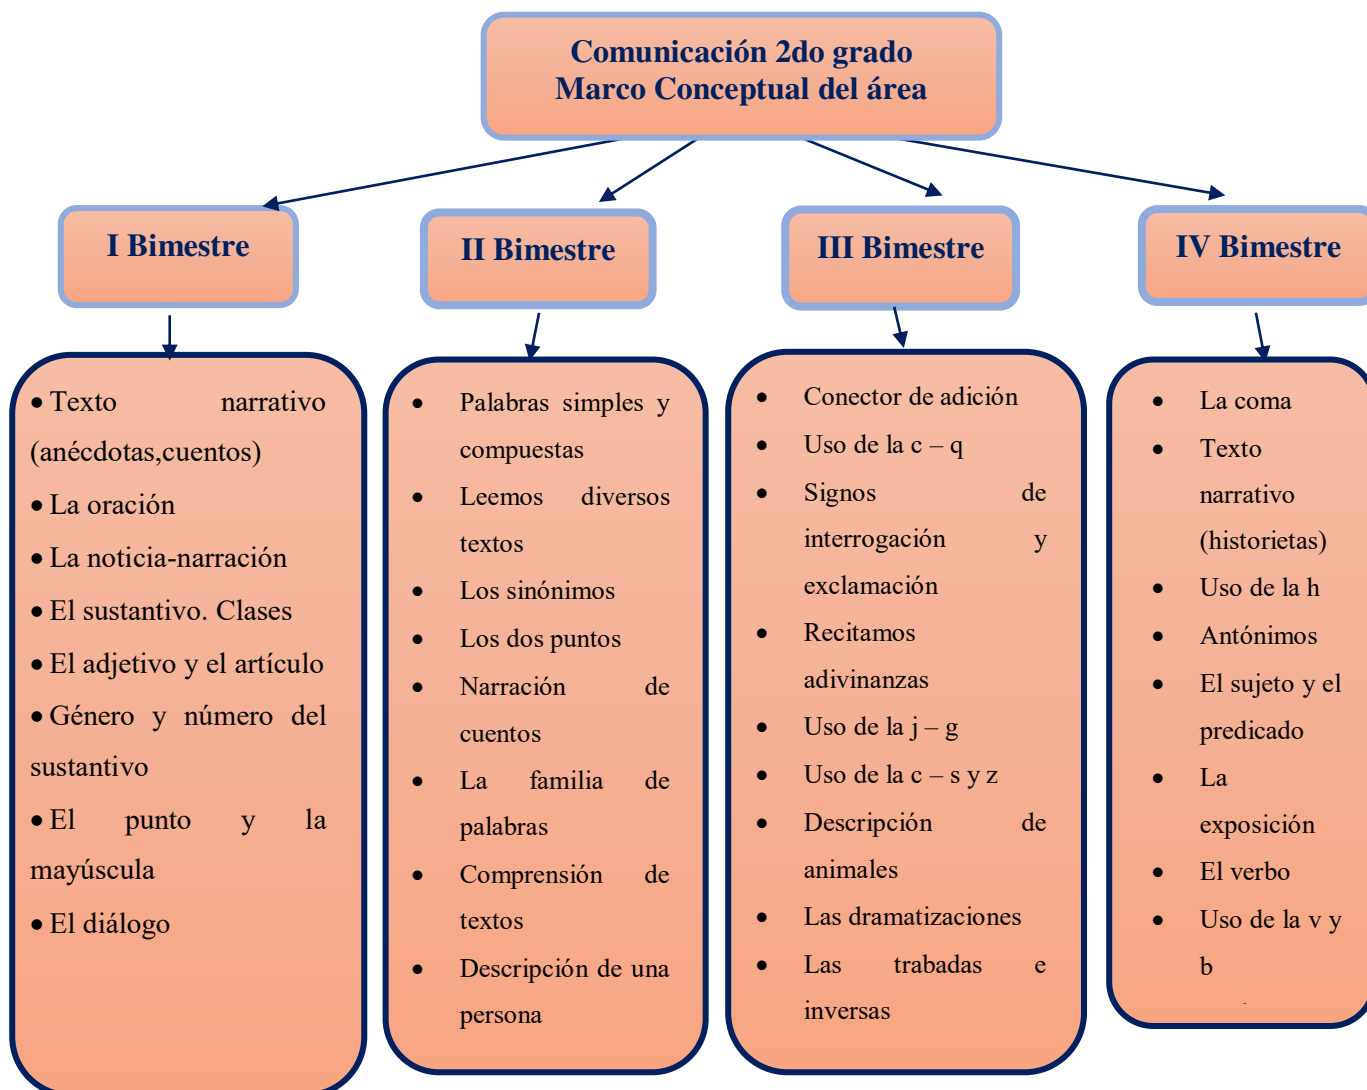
Comunicación 2do grado
Marco Conceptual del área

I Bimestre

• Texto narrativo (anécdotas,cuentos)
• La oración
• La noticia-narración
• El sustantivo. Clases
• El adjetivo y el artículo
• Género y número del sustantivo
• El punto y la mayúscula
• El diálogo

II Bimestre

• Palabras simples y compuestas
• Leemos diversos textos
• Los sinónimos
• Los dos puntos
• Narración de cuentos
• La familia de palabras
• Comprensión de textos
• Descripción de una persona

III Bimestre

• Conector de adición
• Uso de la c – q
• Signos de interrogación y exclamación
• Recitamos adivinanzas
• Uso de la j – g
• Uso de la c – s y z
• Descripción de animales
• Las dramatizaciones
• Las trabadas e inversas

IV Bimestre

• La coma
• Texto narrativo (historietas)
• Uso de la h
• Antónimos
• El sujeto y el predicado
• La exposición
• El verbo
• Uso de la v y b